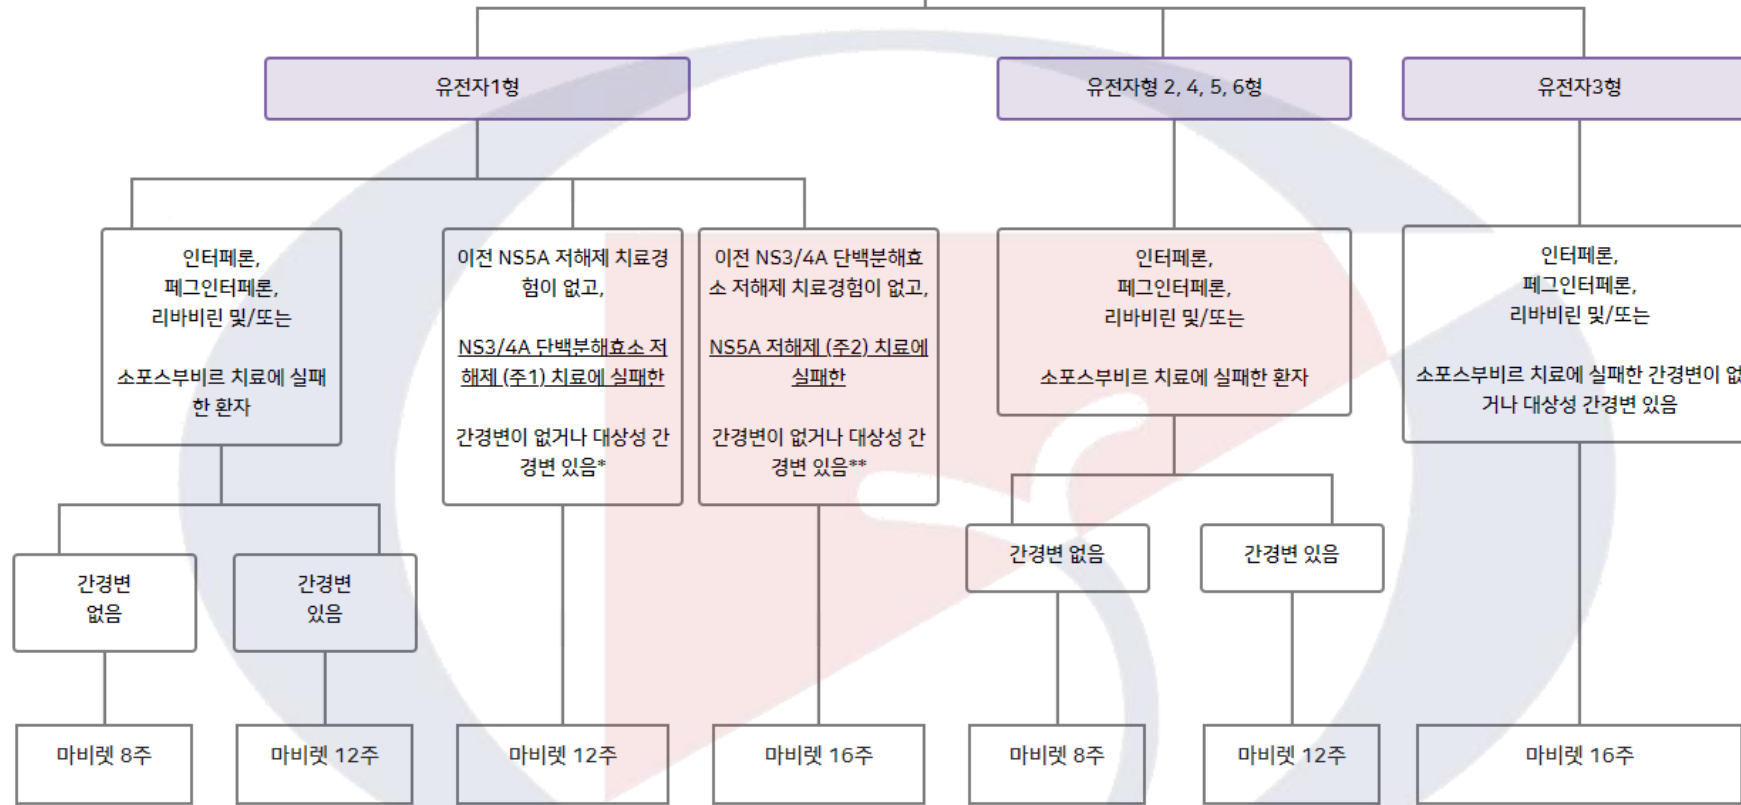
유전자1형

유전자형 2, 4, 5, 6형

유전자3형

인터페론,
페그인터페론,
리바비린 및/또는

소포스부비르 치료에 실패한 환자

이전 NS5A 저해제 치료경험이 없고,

NS3/4A 단백분해효소 저해제 (주1) 치료에 실패한

간경변이 없거나 대상성 간경변 있음*

이전 NS3/4A 단백분해효소 저해제 치료경험이 없고,

NS5A 저해제 (주2) 치료에 실패한

간경변이 없거나 대상성 간경변 있음**

인터페론,
페그인터페론,
리바비린 및/또는

소포스부비르 치료에 실패한 환자

인터페론,
페그인터페론,
리바비린 및/또는

소포스부비르 치료에 실패한 간경변이 없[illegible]
거나 대상성 간경변 있음

간경변 없음

간경변 있음

간경변 없음

간경변 있음

마비렛 8주

마비렛 12주

마비렛 12주

마비렛 16주

마비렛 8주

마비렛 12주

마비렛 16주